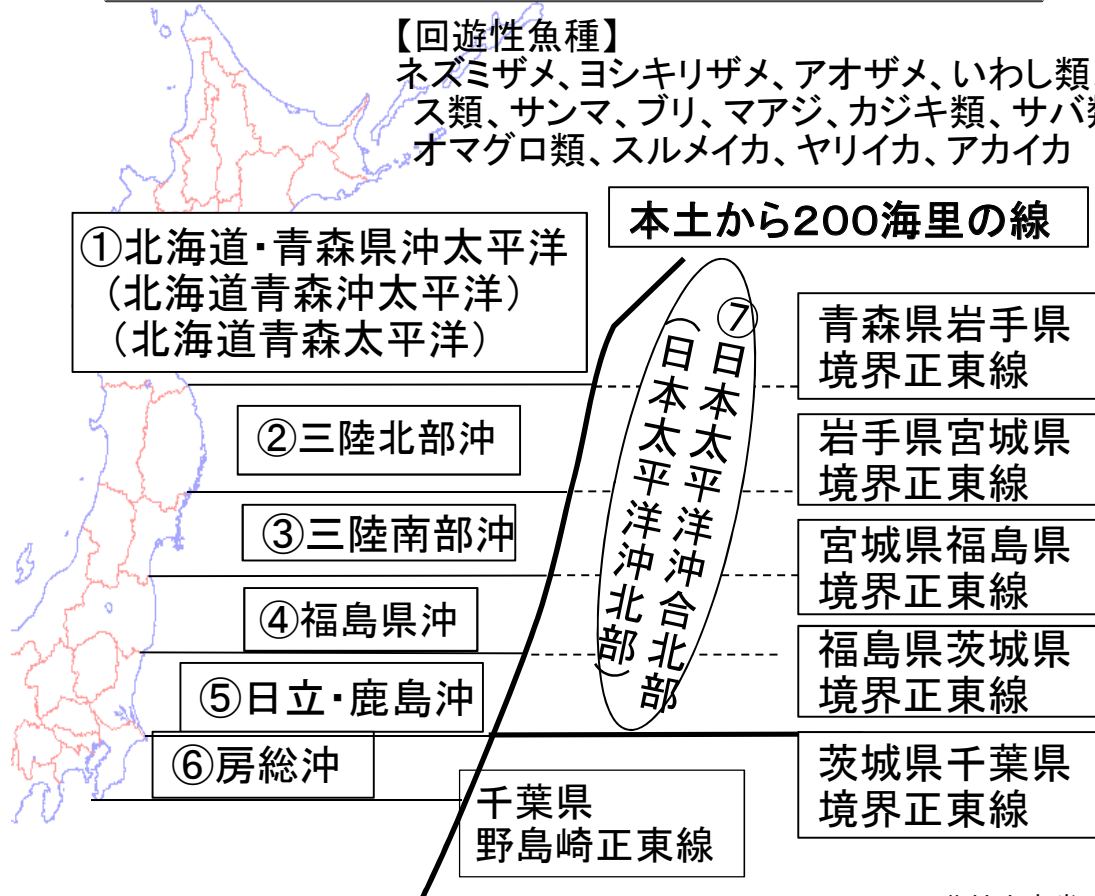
【回遊性魚種】
ネズミザメ、ヨシキリザメ、アオザメ、いわし類、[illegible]ス類、サンマ、ブリ、マアジ、カジキ類、サバ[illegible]オマグロ類、スルメイカ、ヤリイカ、アカイカ

本土から200海里の線

①北海道・青森県沖太平洋（北海道青森沖太平洋）（北海道青森太平洋）

②三陸北部沖

③三陸南部沖

④福島県沖

⑤日立・鹿島沖

⑥房総沖

⑦日本太平洋沖合北部（日本太平洋沖北部）

青森県岩手県境界正東線

岩手県宮城県境界正東線

宮城県福島県境界正東線

福島県茨城県境界正東線

茨城県千葉県境界正東線

千葉県野島崎正東線